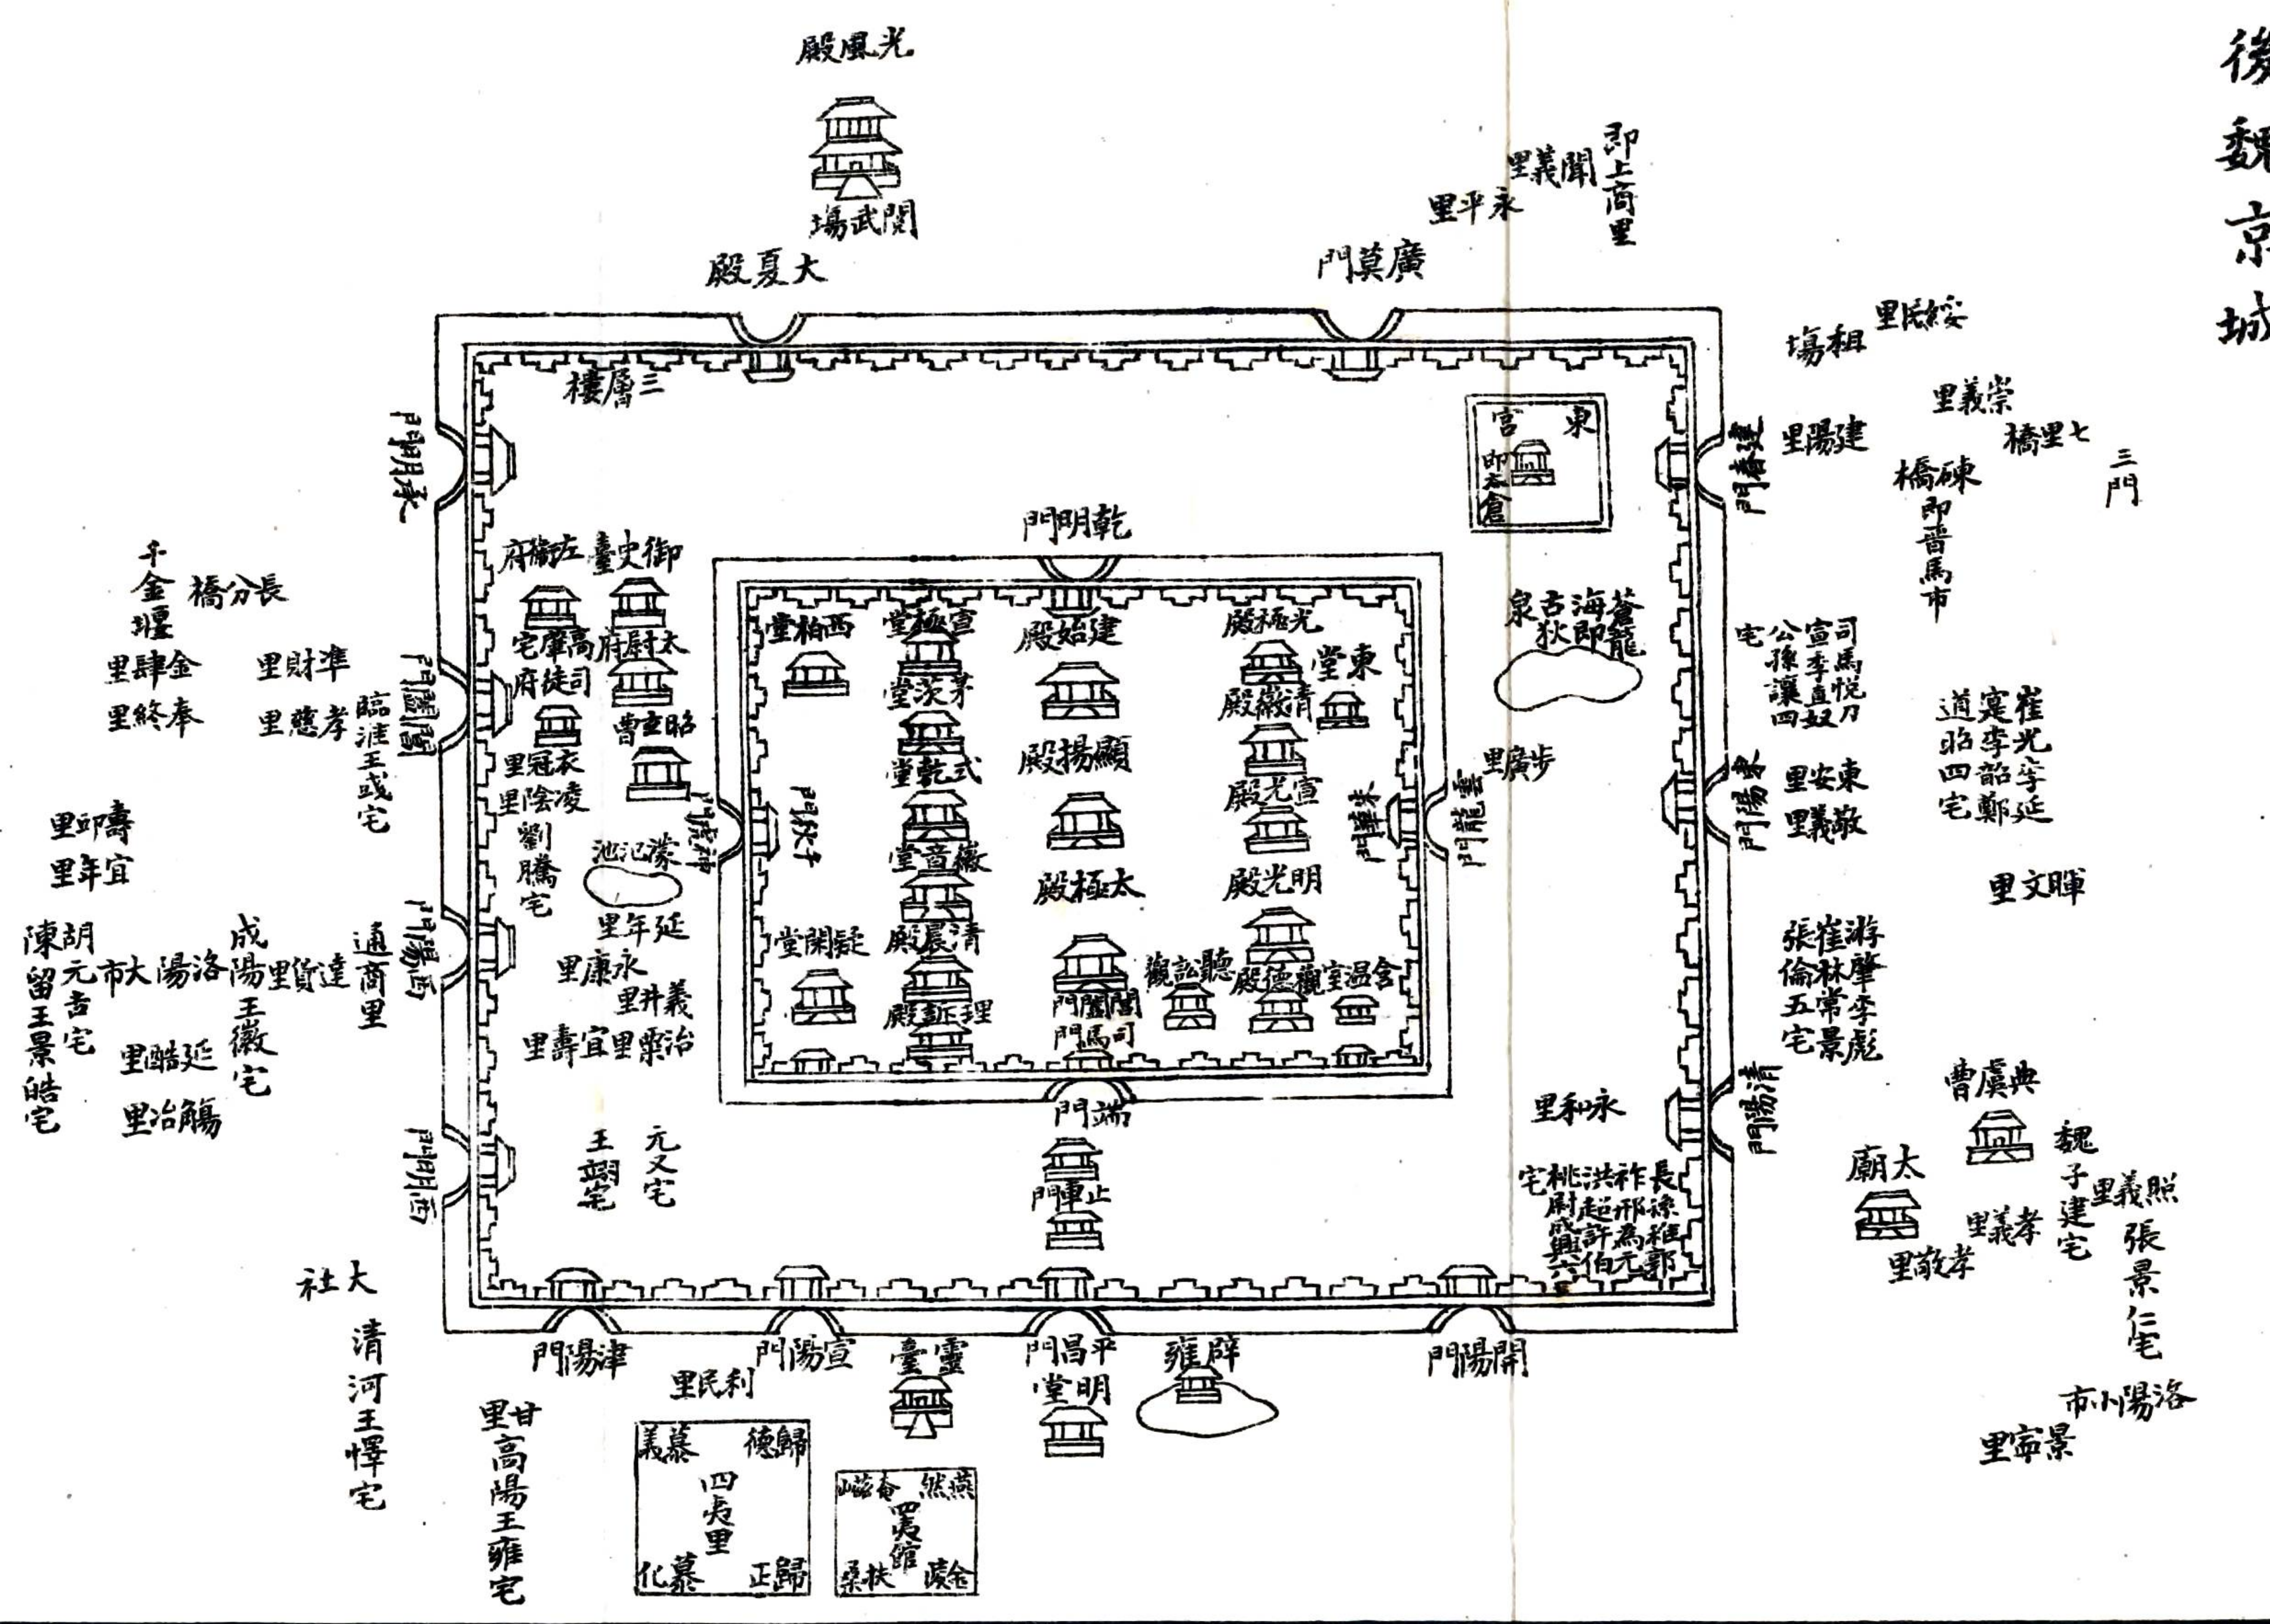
後魏京城

光風殿
閲武場
大夏殿
廣莫門
聞義里
永平里
即上商里
綏民里
租場
崇義里
建陽里
七里橋
三門
東宮
即太倉
建春門
乾明門
三層樓
承明門
長分橋
千金堰
御史臺
左衛府
太尉府
高肇宅
司徒府
昭玄曹
金肆里
準財里
奉終里
孝慈里
閶闔門
臨淮王彧宅
衣冠里
凌陰里
劉騰宅
西柏堂
宣極堂
建始殿
光極殿
東堂
茅茨堂
清徽殿
顯陽殿
式乾堂
宣光殿
徽音堂
太極殿
明光殿
千秋門
神虎門
蒼龍海
古狄泉
司馬悅宅
宣李韋
公孫讓四宅
崔光李韶鄭道昭四宅
步廣里
東安里
敬義里
雲龍門
東陽門
暉文里
壽邱里
宜年里
西陽門
濛汜池
延年里
永康里
義井里
治粟里
宜壽里
凝閑堂
清暑殿
理新殿
閶闔門
司馬門
聽訟觀
凝德殿
含溫室
胡元吉宅
陳留王景皓宅
洛陽大市
成陽王徽宅
達貨里
通商里
延酤里
治觴里
游肇李彪崔林張倫五宅
典虞曹
端門
止車門
永和里
西明門
元乂宅
王翊宅
長秋寺
劉騰宅
洪起許伯桃宅
清陽門
太廟
魏子建宅
照義里
孝義里
孝敬里
張景仁宅
大社
清河王懌宅
津陽門
宣陽門
靈臺
平昌門
明堂
辟雍
開陽門
利民里
甘里
高陽王雍宅
歸德
慕義
四夷里
歸正
慕化
燕然
崦嵫
四夷館
金陵
扶桑
洛陽小市
景寧里